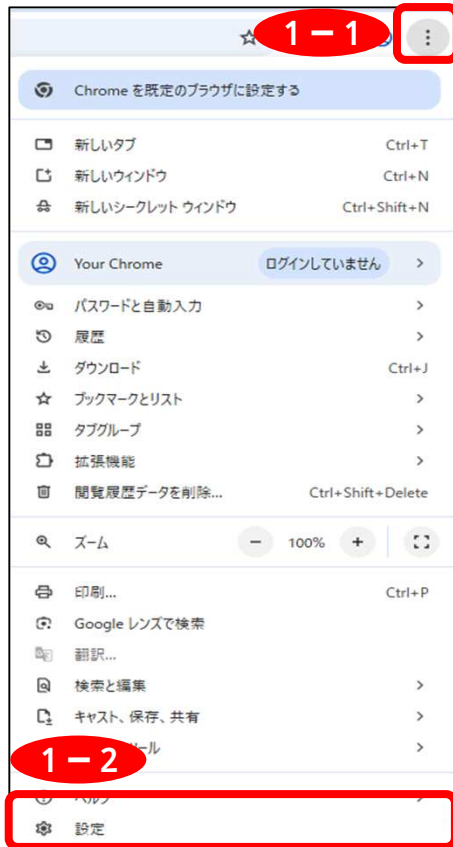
1－1

Chrome を既定のブラウザに設定する

新しいタブ Ctrl+T
新しいウィンドウ Ctrl+N
新しいシークレット ウィンドウ Ctrl+Shift+N

Your Chrome ログインしていません

パスワードと自動入力
履歴
ダウンロード Ctrl+J
ブックマークとリスト
タブグループ
拡張機能
閲覧履歴データを削除... Ctrl+Shift+Delete

ズーム － 100% ＋

印刷... Ctrl+P
Google レンズで検索
翻訳...
検索と編集
キャスト、保存、共有
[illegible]ール

1－2

ヘルプ
設定